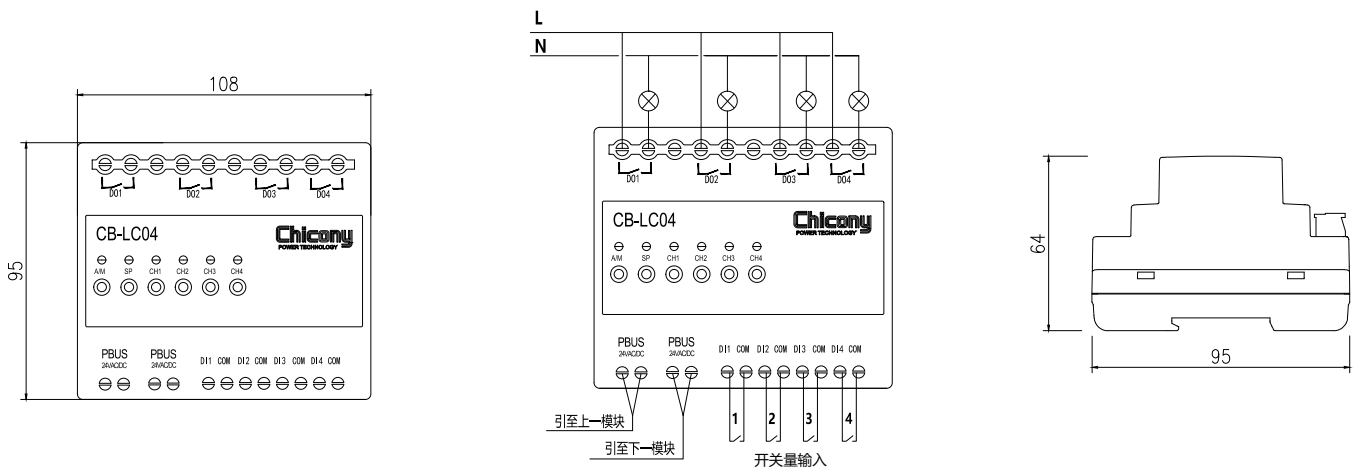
108

95

DO1 DO2 DO3 DO4

CB-LC04

Chicony
POWER TECHNOLOGY

A/M SP CH1 CH2 CH3 CH4

PBUS 24VAC/DC PBUS 24VAC/DC DI1 COM DI2 COM DI3 COM DI4 COM

L
N

DO1 DO2 DO3 DO4

CB-LC04

Chicony
POWER TECHNOLOGY

A/M SP CH1 CH2 CH3 CH4

PBUS 24VAC/DC PBUS 24VAC/DC DI1 COM DI2 COM DI3 COM DI4 COM

1 2 3 4

引至上一模块

引至下一模块

开关量输入

64

95